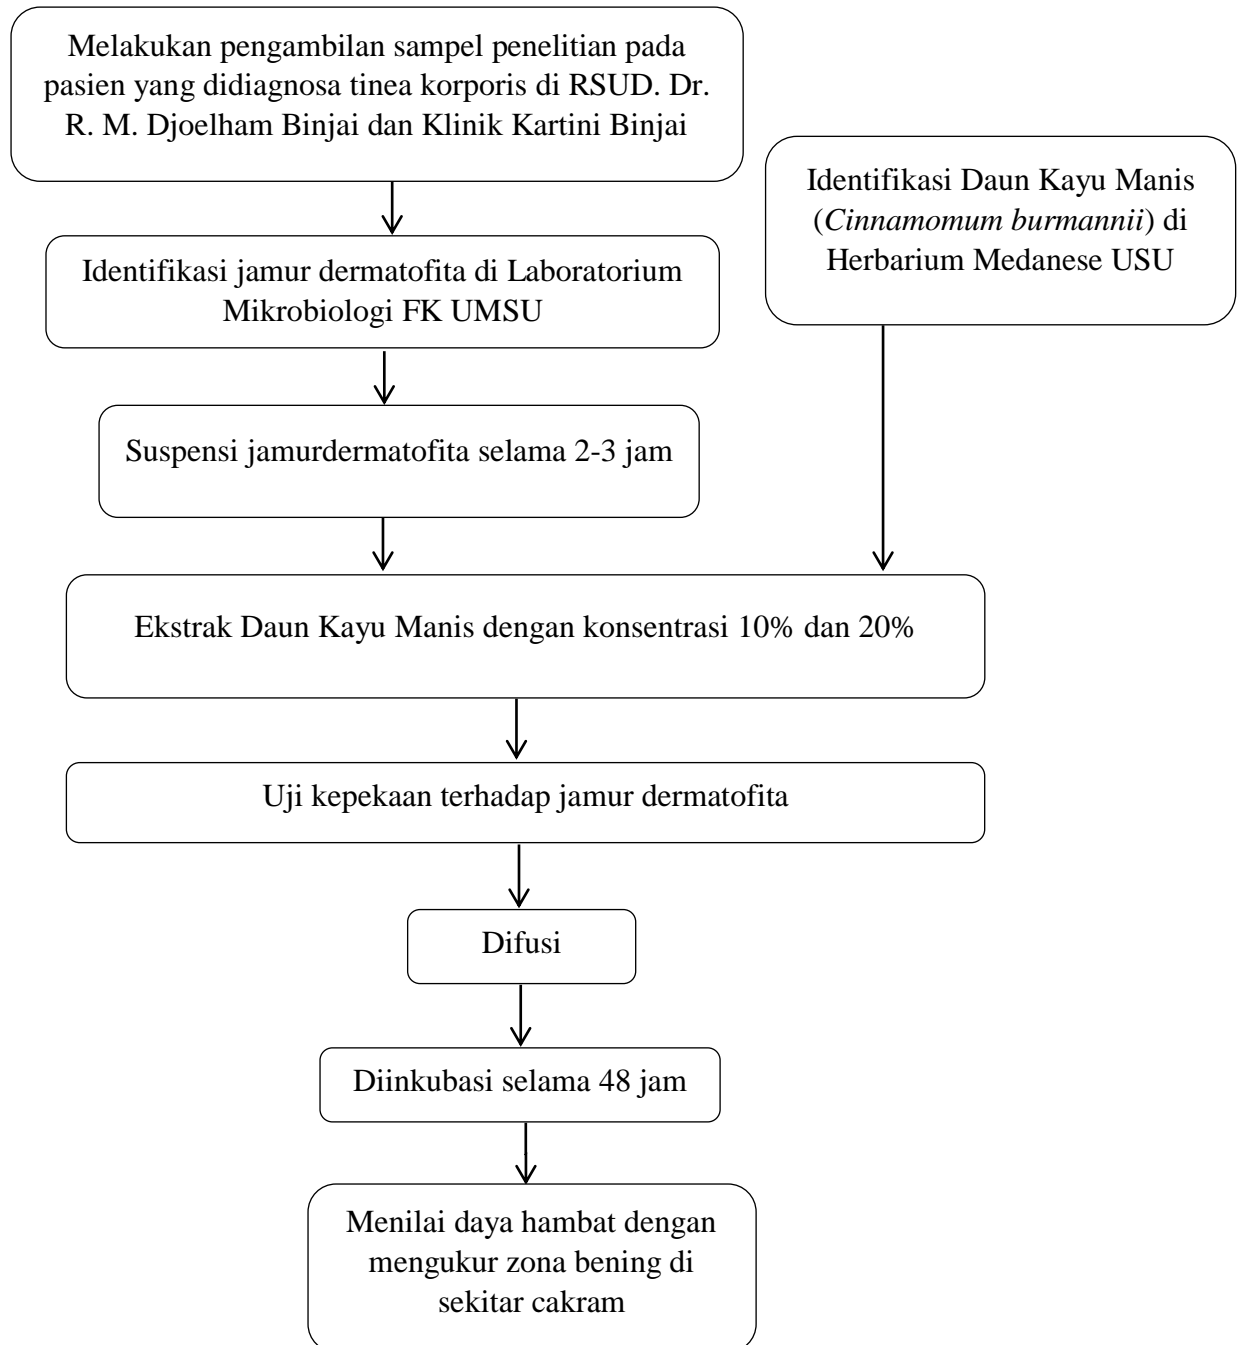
Melakukan pengambilan sampel penelitian pada pasien yang didiagnosa tinea korporis di RSUD. Dr. R. M. Djoelham Binjai dan Klinik Kartini Binjai

Identifikasi Daun Kayu Manis (*Cinnamomum burmannii*) di Herbarium Medanese USU

Identifikasi jamur dermatofita di Laboratorium Mikrobiologi FK UMSU

Suspensi jamurdermatofita selama 2-3 jam

Ekstrak Daun Kayu Manis dengan konsentrasi 10% dan 20%

Uji kepekaan terhadap jamur dermatofita

Difusi

Diinkubasi selama 48 jam

Menilai daya hambat dengan mengukur zona bening di sekitar cakram